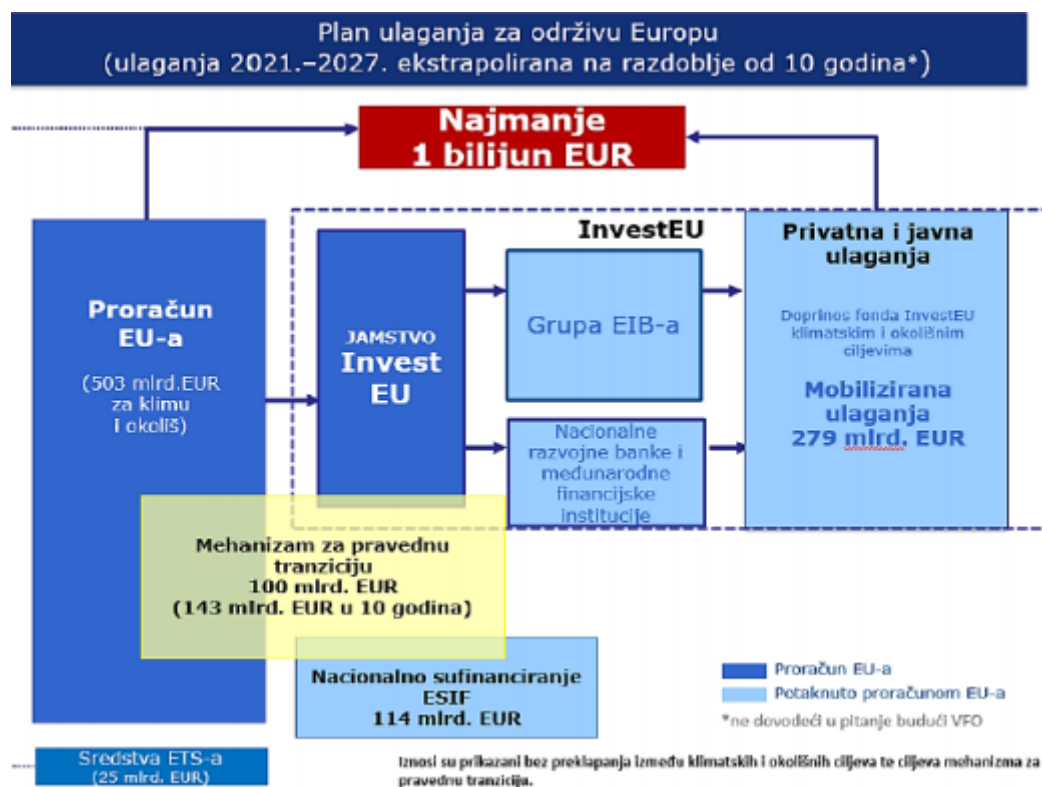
Plan ulaganja za održivu Europu
(ulaganja 2021.–2027. ekstrapolirana na razdoblje od 10 godina*)

Najmanje
1 bilijun EUR

Proračun
EU-a

(503 mlrd.EUR
za klimu
i okoliš)

InvestEU

JAMSTVO
Invest
EU

Grupa EIB-a

Nacionalne
razvojne banke i
međunarodne
financijske
institucije

Privatna i javna
ulaganja

Doprinos fonda InvestEU
klimatskim i okolišnim
ciljevima

Mobilizirana
ulaganja
279 mlrd. EUR

Mehanizam za pravednu
tranziciju
100 mlrd. EUR
(143 mlrd. EUR u 10 godina)

Nacionalno sufinanciranje
ESIF
114 mlrd. EUR

Proračun EU-a
Potaknuto proračunom EU-a
*ne dovodeći u pitanje budući VFO

Sredstva ETS-a
(25 mlrd. EUR)

Iznosi su prikazani bez preklapanja između klimatskih i okolišnih ciljeva te ciljeva mehanizma za pravednu tranziciju.